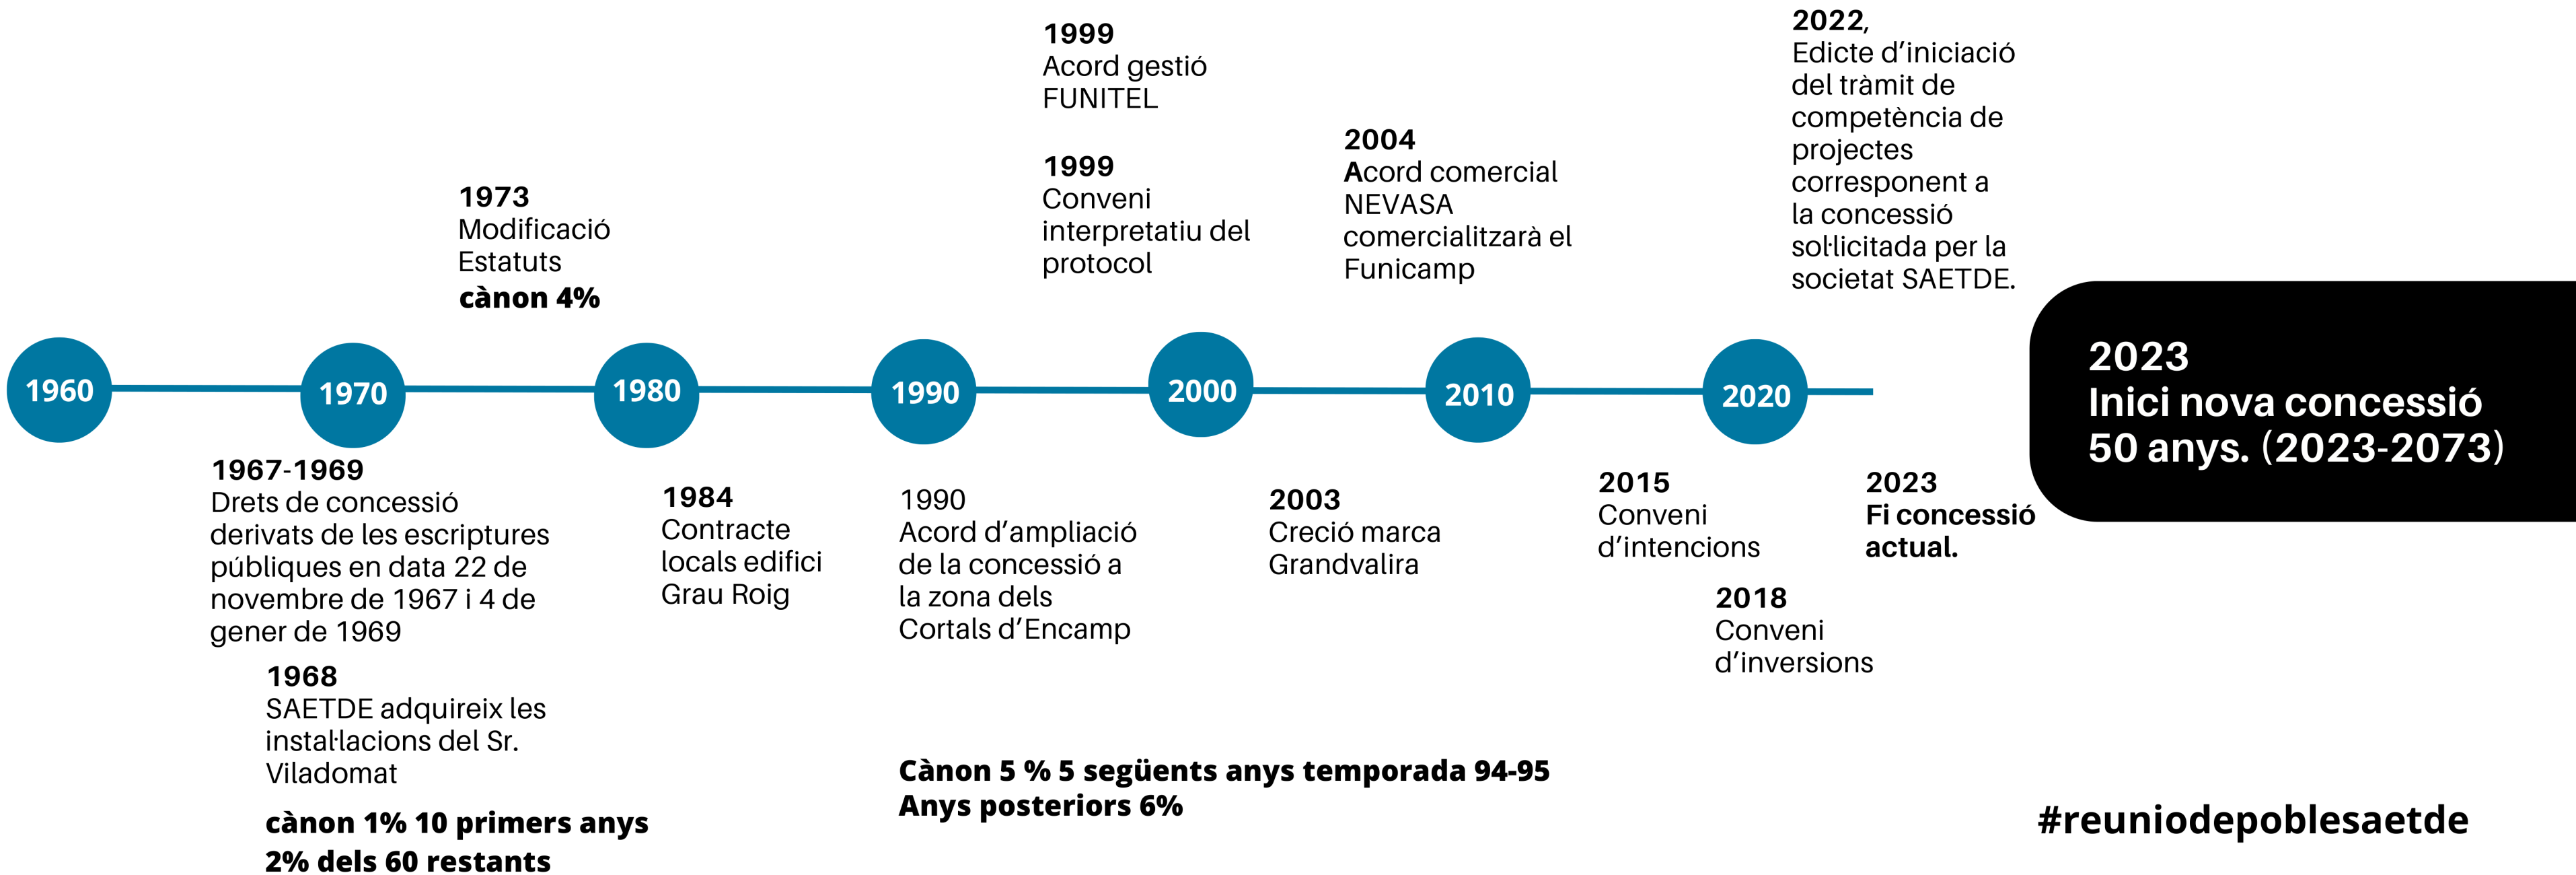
1999
Acord gestió FUNITEL

1999
Conveni interpretatiu del protocol

2022,
Edicte d'iniciació del tràmit de competència de projectes corresponent a la concessió sol·licitada per la societat SAETDE.

2004
Acord comercial NEVASA comercialitzarà el Funicamp

1973
Modificació Estatuts
cànon 4%

1960

1970

1980

1990

2000

2010

2020

2023
Inici nova concessió 50 anys. (2023-2073)

1967-1969
Drets de concessió derivats de les escriptures públiques en data 22 de novembre de 1967 i 4 de gener de 1969

1968
SAETDE adquireix les instal·lacions del Sr. Viladomat

cànon 1% 10 primers anys
2% dels 60 restants

1984
Contracte locals edifici Grau Roig

1990
Acord d'ampliació de la concessió a la zona dels Cortals d'Encamp

Cànon 5 % 5 següents anys temporada 94-95
Anys posteriors 6%

2003
Creció marca Grandvalira

2015
Conveni d'intencions

2018
Conveni d'inversions

2023
Fi concessió actual.

#reuniodepoblesaetde